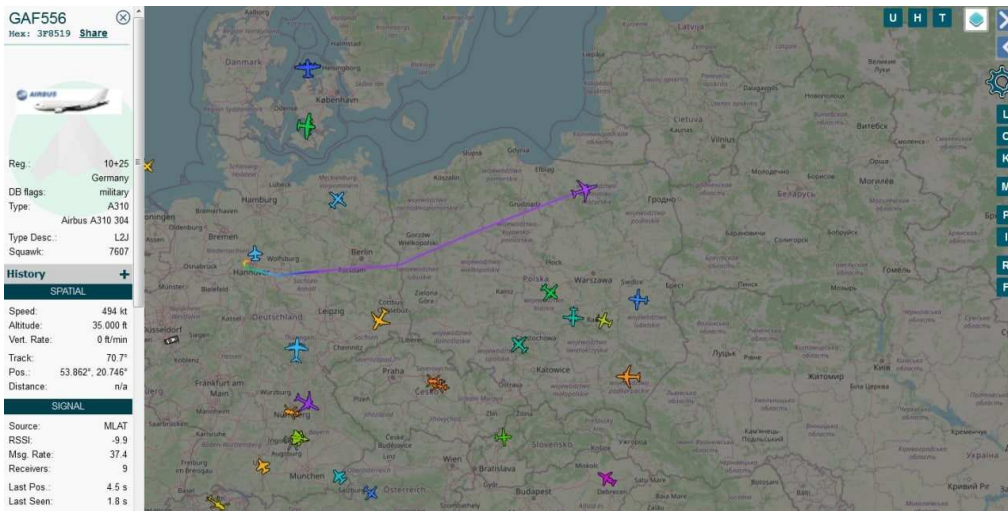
GAF556
Hex: 3F8519 Share

AIRBUS

Reg.: 10+25
Germany
DB flags: military
Type: A310
Airbus A310 304
Type Desc.: L2J
Squawk: 7607

History +
SPATIAL
Speed: 494 kt
Altitude: 35.000 ft
Vert. Rate: 0 ft/min
Track: 70.7°
Pos.: 53.862°, 20.746°
Distance: n/a

SIGNAL
Source: MLAT
RSSI: -9.9
Msg. Rate: 37.4
Receivers: 9
Last Pos.: 4.5 s
Last Seen: 1.8 s

U H T

Danmark
København
Hamburg
Bremen
Berlin
Hannover
Deutschland
Leipzig
Frankfurt am Main
Praha
Česko
München
Österreich
Wien
Bratislava
Slovensko
Budapest
Polska
Warszawa
Katowice
Vilnius
Latvija
Lietuva
Kaunas
Беларусь
Гродно
Могилёв
Витебск
Гомель
Житомир
Київ
Україна
Кривий Ріг
Луцьк
Брест
Пінск